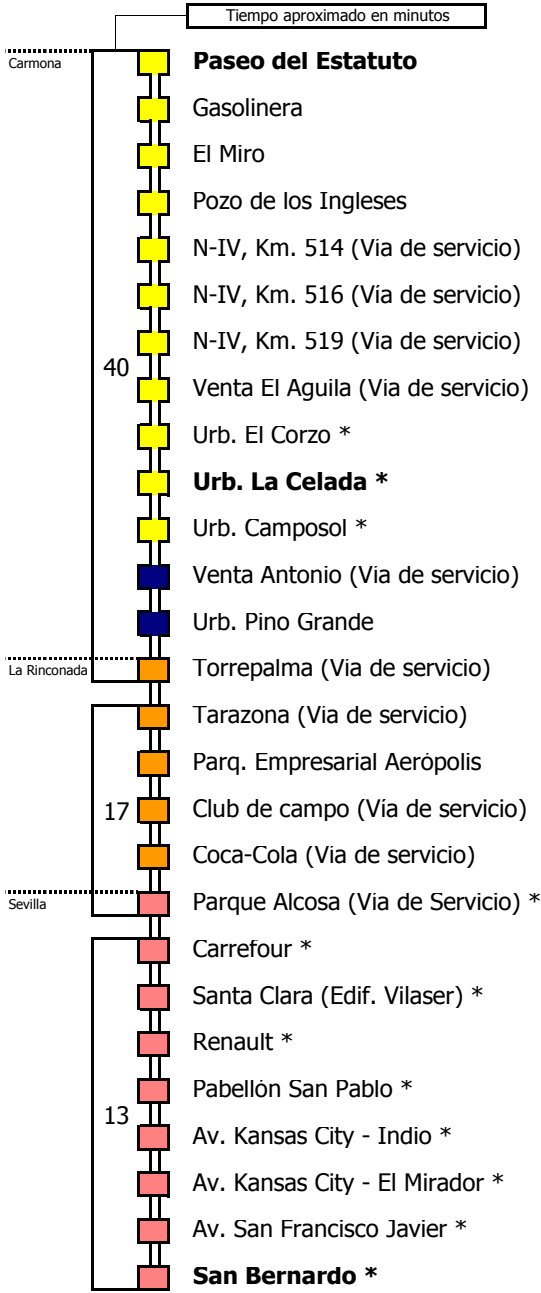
Tiempo aproximado en minutos

Carmona

**Paseo del Estatuto**
Gasolinera
El Miro
Pozo de los Ingleses
N-IV, Km. 514 (Via de servicio)
N-IV, Km. 516 (Via de servicio)
N-IV, Km. 519 (Via de servicio)
40
Venta El Aguila (Via de servicio)
Urb. El Corzo *
**Urb. La Celada ***
Urb. Camposol *
Venta Antonio (Via de servicio)
Urb. Pino Grande

La Rinconada

Torrepalma (Via de servicio)
Tarazona (Via de servicio)
Parq. Empresarial Aerópolis
17
Club de campo (Vía de servicio)
Coca-Cola (Via de servicio)

Sevilla

Parque Alcosa (Via de Servicio) *
Carrefour *
Santa Clara (Edif. Vilaser) *
Renault *
Pabellón San Pablo *
13
Av. Kansas City - Indio *
Av. Kansas City - El Mirador *
Av. San Francisco Javier *
**San Bernardo ***